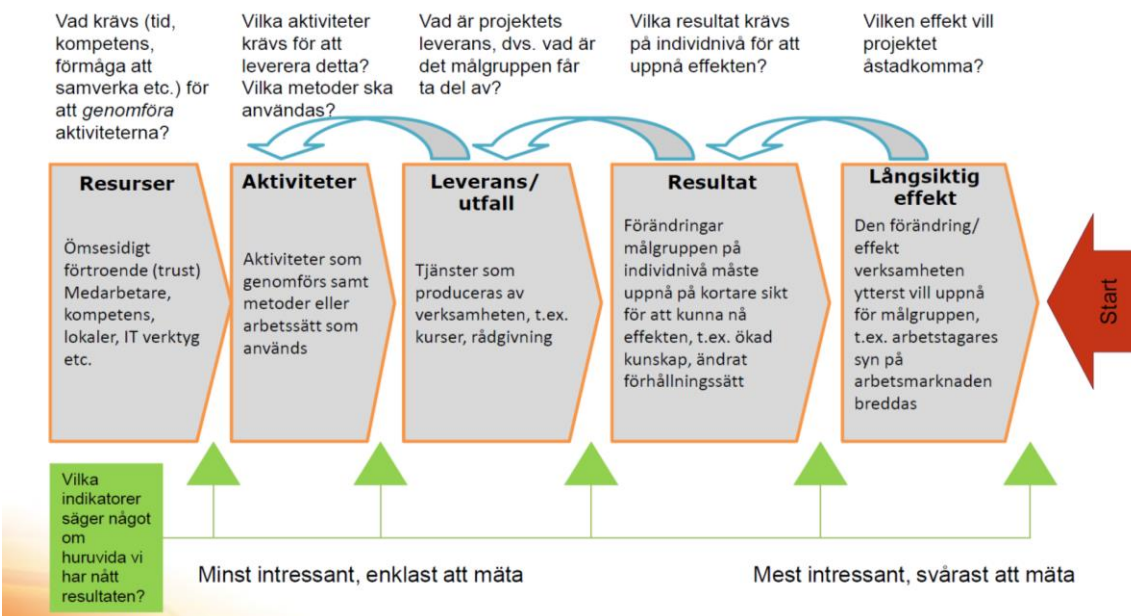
Vad krävs (tid, kompetens, förmåga att samverka etc.) för att *genomföra* aktiviteterna?

Vilka aktiviteter krävs för att leverera detta? Vilka metoder ska användas?

Vad är projektets leverans, dvs. vad är det målgruppen får ta del av?

Vilka resultat krävs på individnivå för att uppnå effekten?

Vilken effekt vill projektet åstadkomma?

**Resurser**

Ömsesidigt förtroende (trust) Medarbetare, kompetens, lokaler, IT verktyg etc.

**Aktiviteter**

Aktiviteter som genomförs samt metoder eller arbetssätt som används

**Leverans/ utfall**

Tjänster som produceras av verksamheten, t.ex. kurser, rådgivning

**Resultat**

Förändringar målgruppen på individnivå måste uppnå på kortare sikt för att kunna nå effekten, t.ex. ökad kunskap, ändrat förhållningssätt

**Långsiktig effekt**

Den förändring/ effekt verksamheten ytterst vill uppnå för målgruppen, t.ex. arbetstagares syn på arbetsmarknaden breddas

Start

Vilka indikatorer säger något om huruvida vi har nått resultaten?

Minst intressant, enklast att mäta

Mest intressant, svårast att mäta